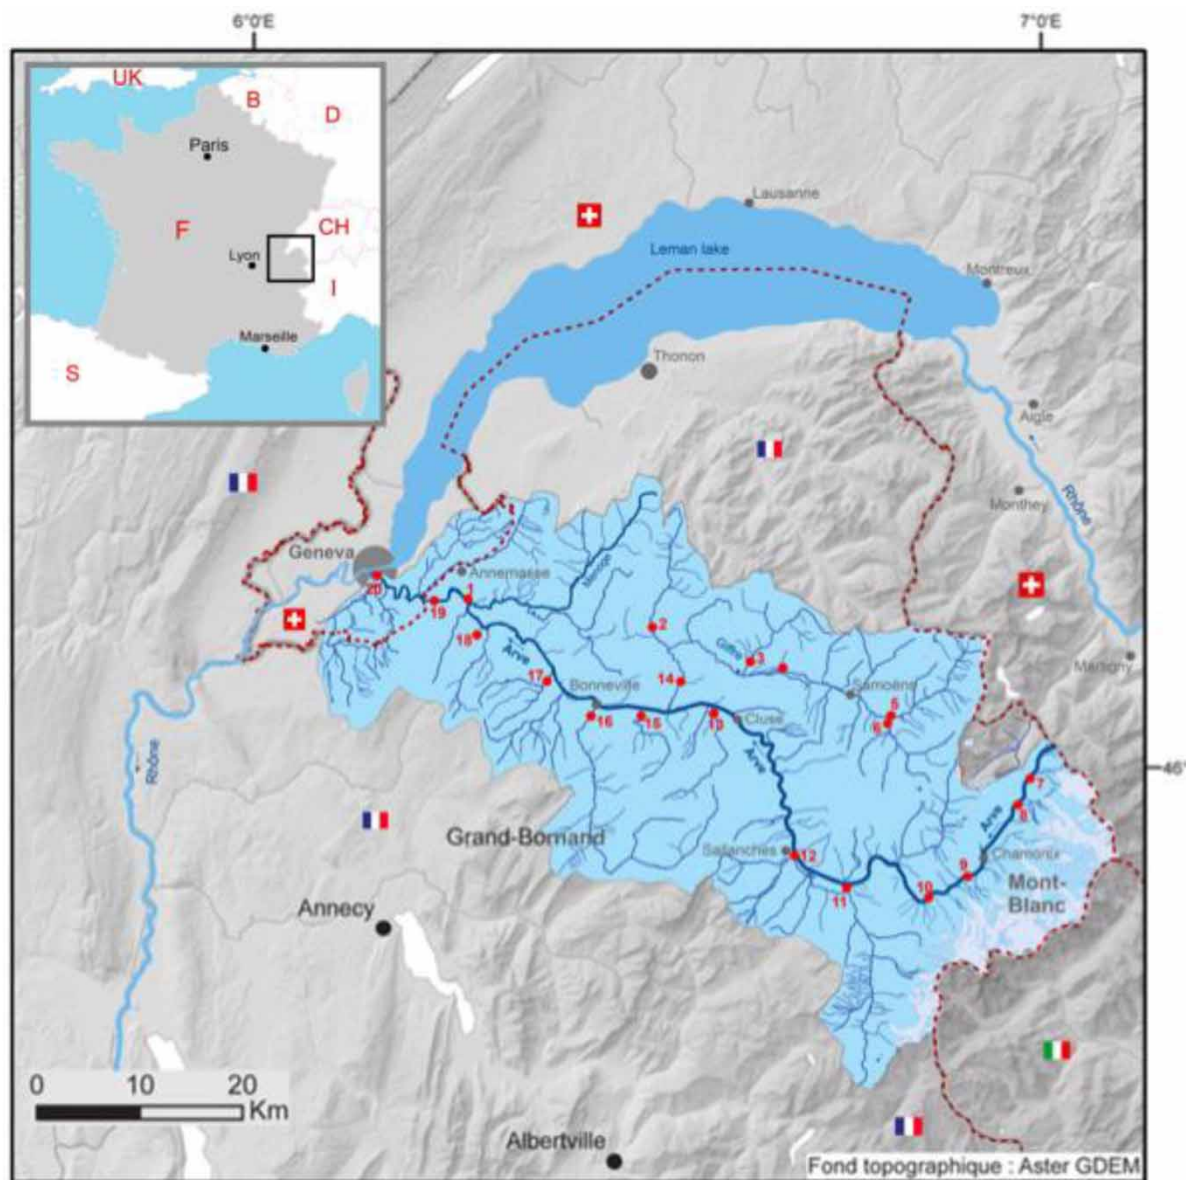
6°0'E
7°0'E
UK
B
D
Paris
F
CH
Lyon
I
Marseille
S
Lausanne
Leman lake
Montreux
Thonon
Aigle
Monthey
Rhône
Geneva
Annemasse
Menoge
1
20
19
18
2
Giffre
3
4
Arve
17
Bonneville
14
Samoëns
5
6
16
15
13
Cluse
Martigny
46°
7
8
Arve
Rhône
Grand-Bornand
Sallanches
12
9
Chamonix
10
11
Mont-Blanc
Annecy
0 10 20
Km
Albertville
Fond topographique : Aster GDEM